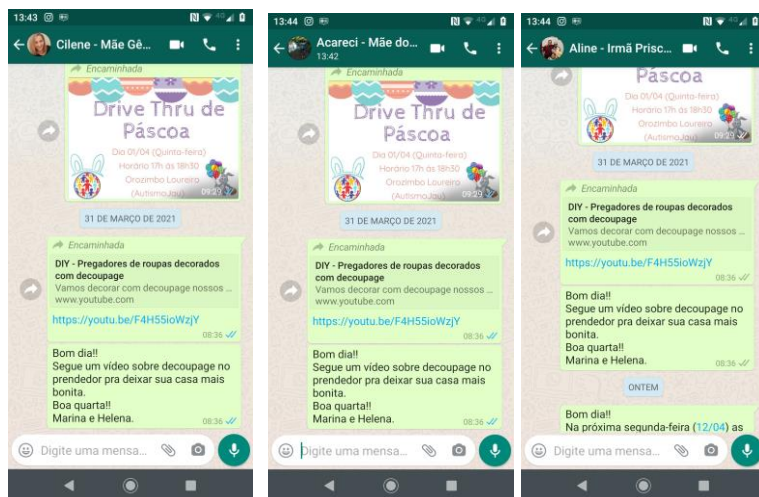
13:43

Cilene - Mãe Gê...

Encaminhada

Drive Thru de Páscoa

Dia 01/04 (Quinta-feira)
Horário 17h às 18h30
Orozimbo Loureiro
(AutismoJaú)

09:29

31 DE MARÇO DE 2021

Encaminhada

DIY - Pregadores de roupas decorados com decoupage
Vamos decorar com decoupage nossos ...
www.youtube.com

https://youtu.be/F4H55ioWzjY

08:36

Bom dia!!
Segue um vídeo sobre decoupage no prendedor pra deixar sua casa mais bonita.
Boa quarta!!
Marina e Helena.

08:36

Digite uma mensa...

13:44

Acareci - Mãe do...
13:42

Encaminhada

Drive Thru de Páscoa

Dia 01/04 (Quinta-feira)
Horário 17h às 18h30
Orozimbo Loureiro
(AutismoJaú)

09:29

31 DE MARÇO DE 2021

Encaminhada

DIY - Pregadores de roupas decorados com decoupage
Vamos decorar com decoupage nossos ...
www.youtube.com

https://youtu.be/F4H55ioWzjY

08:36

Bom dia!!
Segue um vídeo sobre decoupage no prendedor pra deixar sua casa mais bonita.
Boa quarta!!
Marina e Helena.

08:36

Digite uma mensa...

13:44

Aline - Irmã Prisc...

Páscoa

Dia 01/04 (Quinta-feira)
Horário 17h às 18h30
Orozimbo Loureiro
(AutismoJaú)

09:29

31 DE MARÇO DE 2021

Encaminhada

DIY - Pregadores de roupas decorados com decoupage
Vamos decorar com decoupage nossos ...
www.youtube.com

https://youtu.be/F4H55ioWzjY

08:36

Bom dia!!
Segue um vídeo sobre decoupage no prendedor pra deixar sua casa mais bonita.
Boa quarta!!
Marina e Helena.

ONTEM

Bom dia!!
Na próxima segunda-feira (12/04) as

Digite uma mensa...